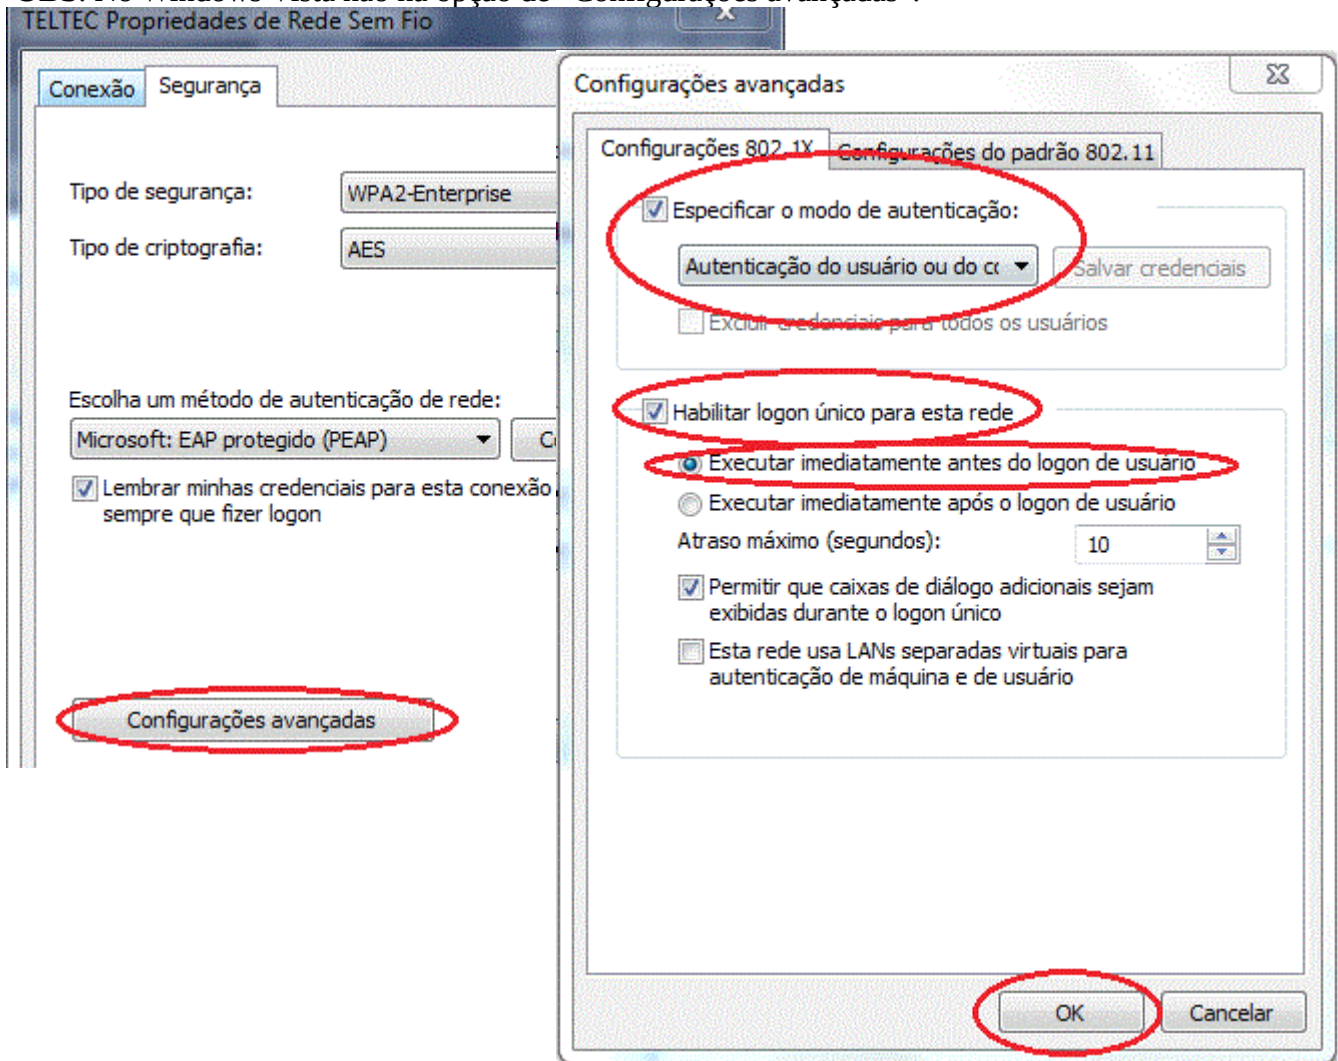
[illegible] No Windows Vista não na opção de "Configurações avançadas".

TELTEC Propriedades de Rede Sem Fio

Conexão | Segurança

Tipo de segurança: WPA2-Enterprise

Tipo de criptografia: AES

Escolha um método de autenticação de rede:

Microsoft: EAP protegido (PEAP)

Lembrar minhas credenciais para esta conexão sempre que fizer logon

Configurações avançadas

Configurações avançadas

Configurações 802.1X | Configurações do padrão 802.11

Especificar o modo de autenticação:

Autenticação do usuário ou do co

Salvar credenciais

Excluir credenciais para todos os usuários

Habilitar logon único para esta rede

Executar imediatamente antes do logon de usuário

Executar imediatamente após o logon de usuário

Atraso máximo (segundos): 10

Permitir que caixas de diálogo adicionais sejam exibidas durante o logon único

Esta rede usa LANs separadas virtuais para autenticação de máquina e de usuário

OK

Cancelar